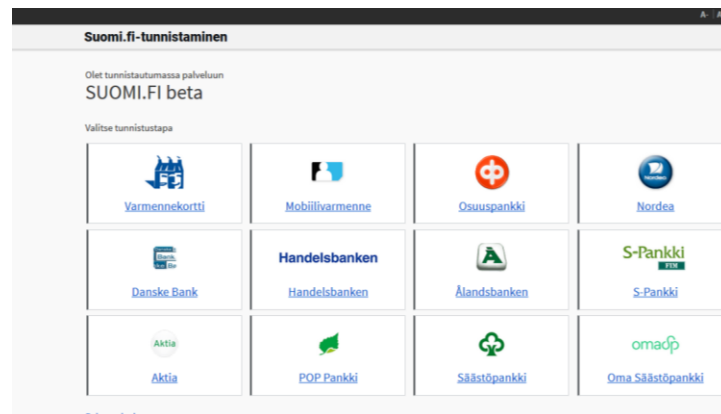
A- A

Suomi.fi-tunnistaminen

Olet tunnistautumassa palveluun
SUOMI.FI beta

Valitse tunnistustapa

| | | | |
|---|---|---|---|
| Varmennekortti | Mobiilivarmenne | Osuuspankki | Nordea |
| Danske Bank | Handelsbanken Handelsbanken | Ålandsbanken | S-Pankki S-Pankki |
| Aktia Aktia | POP Pankki | Säästöpankki | omasp Oma Säästöpankki |